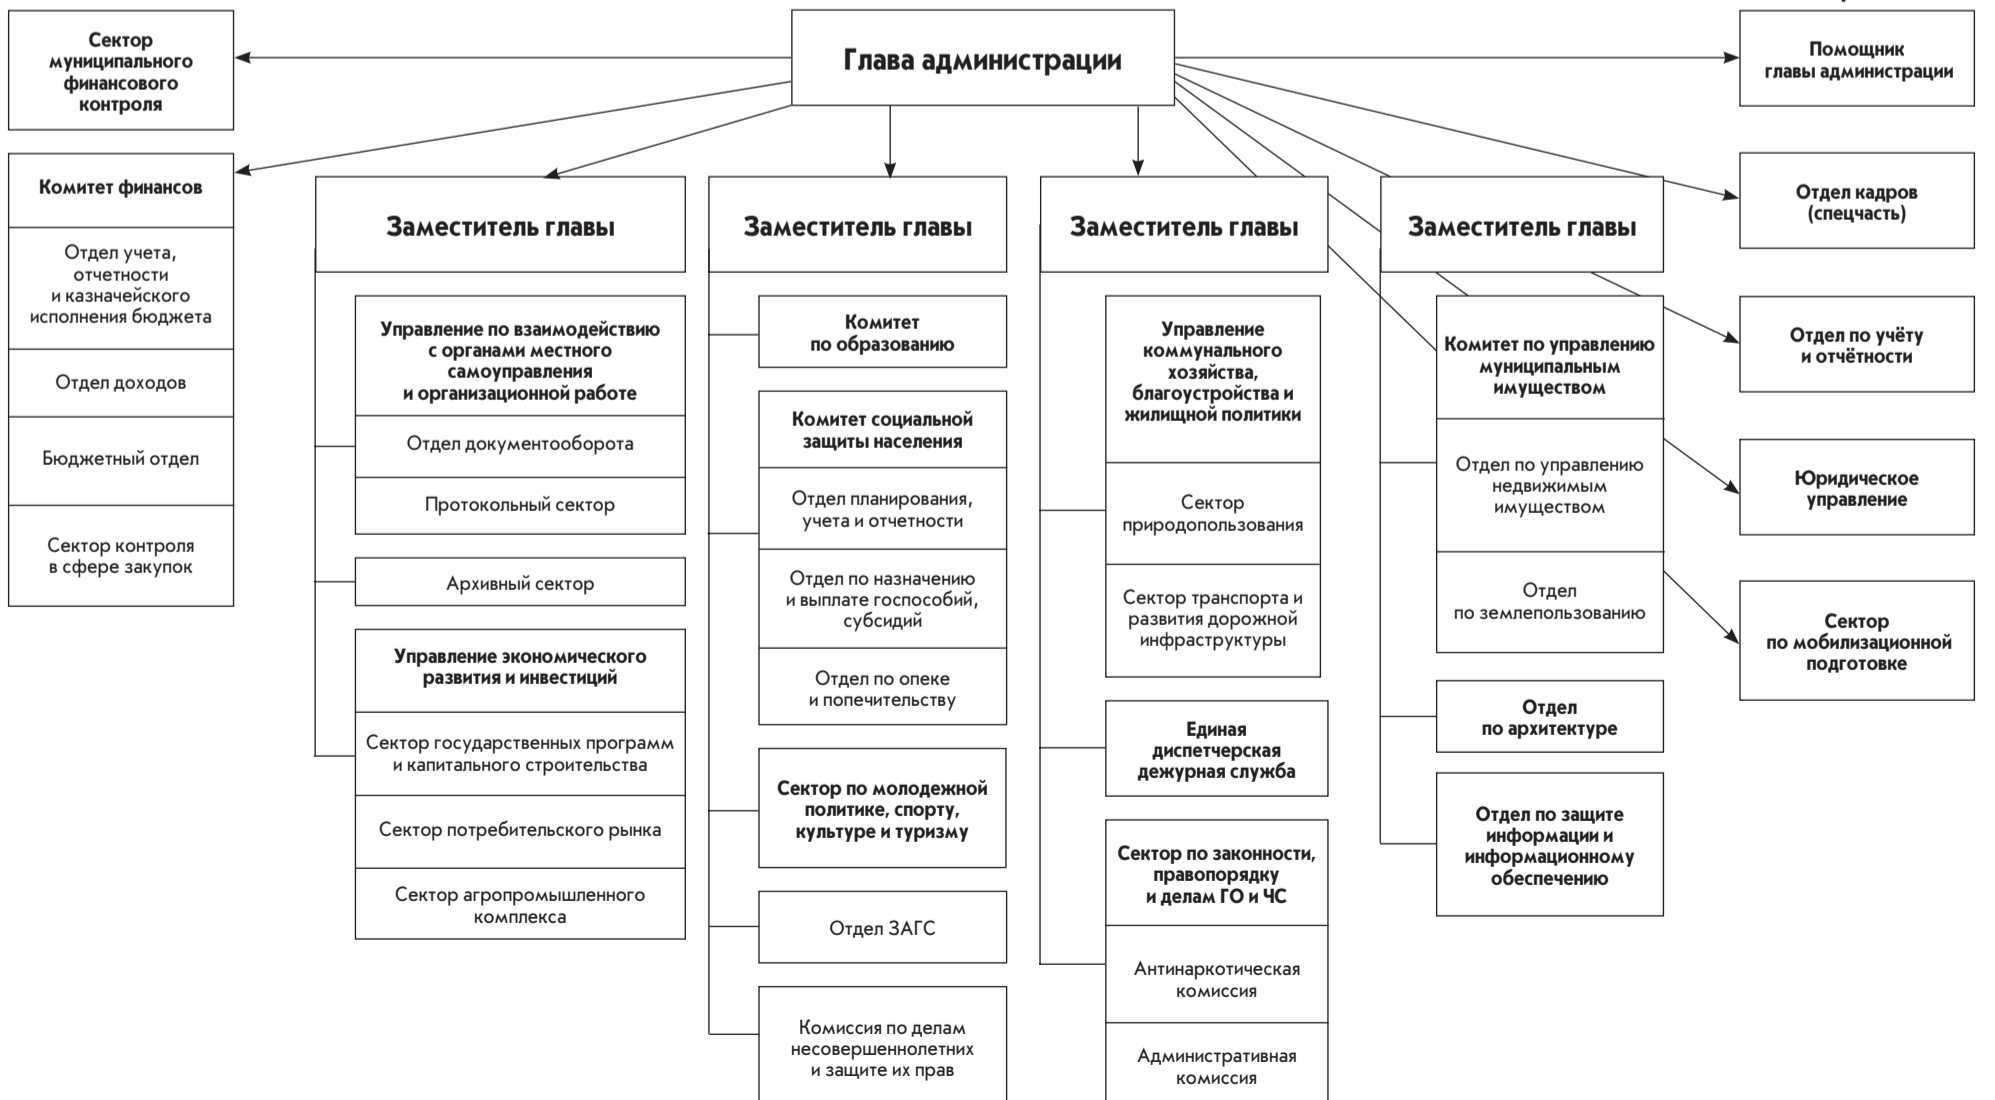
Глава администрации

Сектор муниципального финансового контроля

Помощник главы администрации

Комитет финансов

Отдел учета, отчетности и казначейского исполнения бюджета

Отдел доходов

Бюджетный отдел

Сектор контроля в сфере закупок

Заместитель главы

Управление по взаимодействию с органами местного самоуправления и организационной работе

Отдел документооборота

Протокольный сектор

Архивный сектор

Управление экономического развития и инвестиций

Сектор государственных программ и капитального строительства

Сектор потребительского рынка

Сектор агропромышленного комплекса

Заместитель главы

Комитет по образованию

Комитет социальной защиты населения

Отдел планирования, учета и отчетности

Отдел по назначению и выплате госпособий, субсидий

Отдел по опеке и попечительству

Сектор по молодежной политике, спорту, культуре и туризму

Отдел ЗАГС

Комиссия по делам несовершеннолетних и защите их прав

Заместитель главы

Управление коммунального хозяйства, благоустройства и жилищной политики

Сектор природопользования

Сектор транспорта и развития дорожной инфраструктуры

Единая диспетчерская дежурная служба

Сектор по законности, правопорядку и делам ГО и ЧС

Антинаркотическая комиссия

Административная комиссия

Заместитель главы

Комитет по управлению муниципальным имуществом

Отдел по управлению недвижимым имуществом

Отдел по землепользованию

Отдел по архитектуре

Отдел по защите информации и информационному обеспечению

Отдел кадров (спецчасть)

Отдел по учёту и отчётности

Юридическое управление

Сектор по мобилизационной подготовке